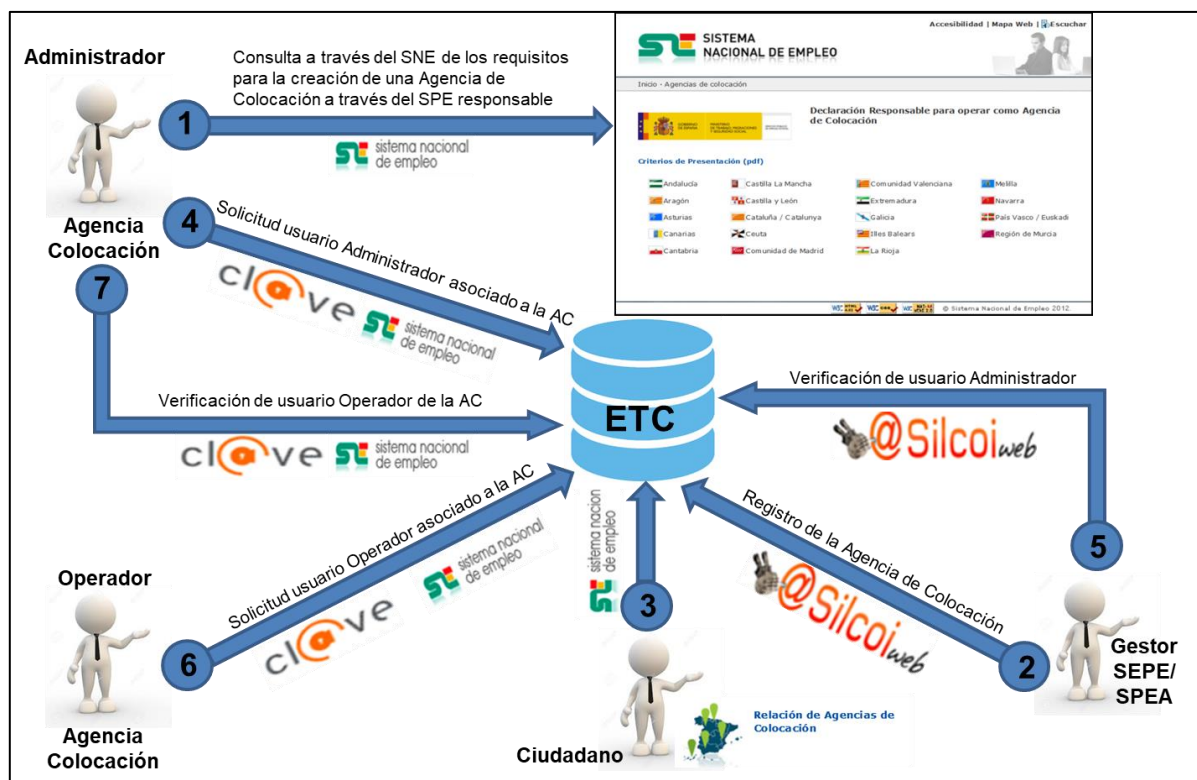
Administrador

Consulta a través del SNE de los requisitos para la creación de una Agencia de Colocación a través del SPE responsable

1

sistema nacional de empleo

Accesibilidad | Mapa Web | Escuchar

SISTEMA NACIONAL DE EMPLEO

Inicio · Agencias de colocación

Declaración Responsable para operar como Agencia de Colocación

Criterios de Presentación (pdf)

Andalucía
Castilla La Mancha
Comunidad Valenciana
Melilla
Aragón
Castilla y León
Extremadura
Navarra
Asturias
Cataluña / Catalunya
Galicia
País Vasco / Euskadi
Canarias
Ceuta
Illes Balears
Región de Murcia
Cantabria
Comunidad de Madrid
La Rioja

© Sistema Nacional de Empleo 2012.

Agencia Colocación

4

Solicitud usuario Administrador asociado a la AC

7

cl@ve sistema nacional de empleo

Verificación de usuario Operador de la AC

ETC

Verificación de usuario Administrador

cl@ve sistema nacional de empleo

@Silcoiweb

Solicitud usuario Operador asociado a la AC

sistema nacional de empleo

sistema nacional de empleo

Registro de la Agencia de Colocación

5

Operador

@Silcoiweb

6

cl@ve

3

2

Gestor SEPE/ SPEA

Agencia Colocación

Relación de Agencias de Colocación

Ciudadano